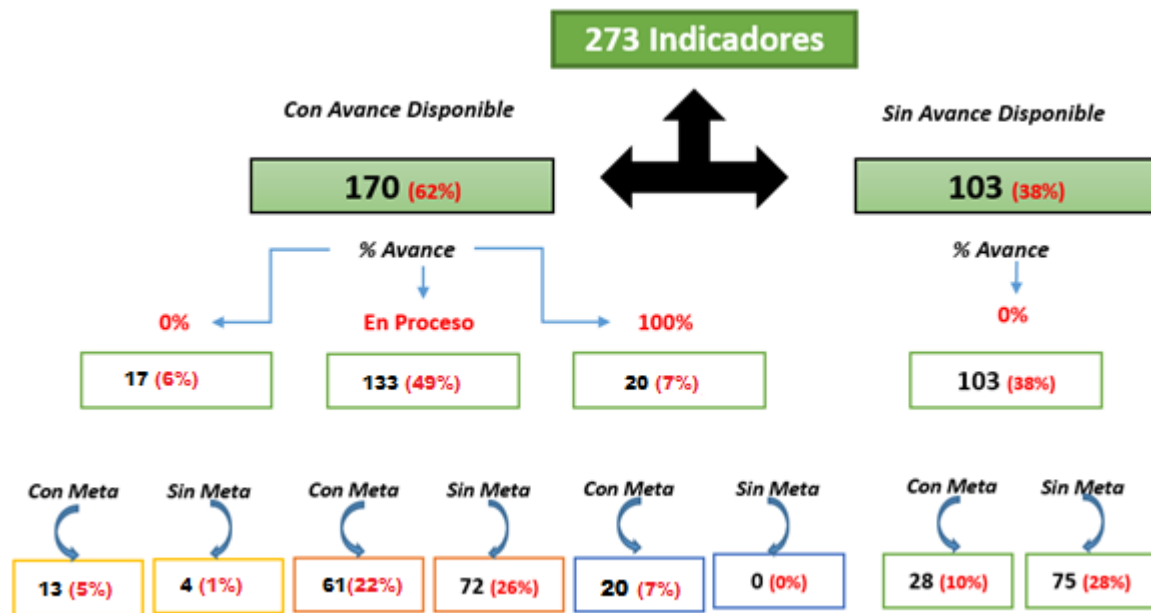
273 Indicadores

Con Avance Disponible

170 (62%)

% Avance

0%

17 (6%)

En Proceso

133 (49%)

100%

20 (7%)

Con Meta

13 (5%)

Sin Meta

4 (1%)

Con Meta

61(22%)

Sin Meta

72 (26%)

Con Meta

20 (7%)

Sin Meta

0 (0%)

Sin Avance Disponible

103 (38%)

% Avance

0%

103 (38%)

Con Meta

28 (10%)

Sin Meta

75 (28%)